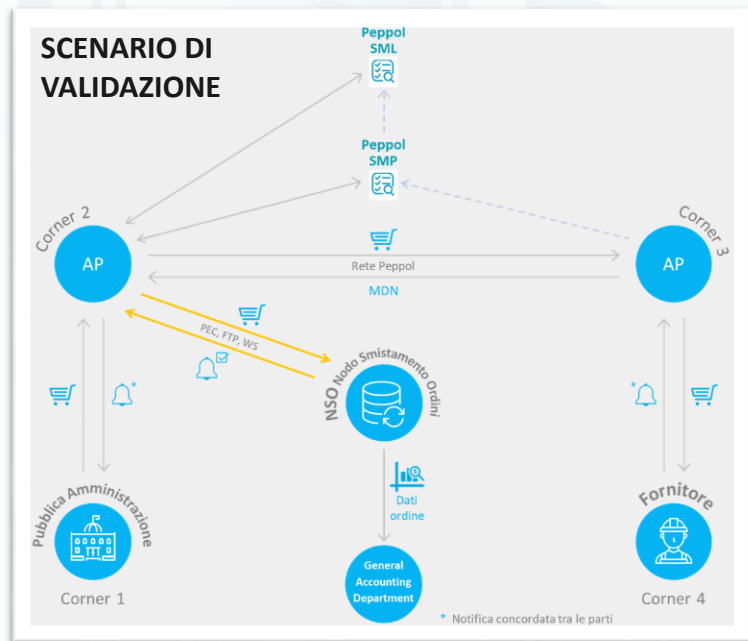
SCENARIO DI VALIDAZIONE

Peppol SML

Peppol SMP

Corner 2

AP

Rete Peppol

MDN

Corner 3

AP

PEC, FTP, WS

NSO Nodo Smistamento Ordini

*

*

Dati ordine

Pubblica Amministrazione

Corner 1

General Accounting Department

Fornitore

Corner 4

* Notifica concordata tra le parti